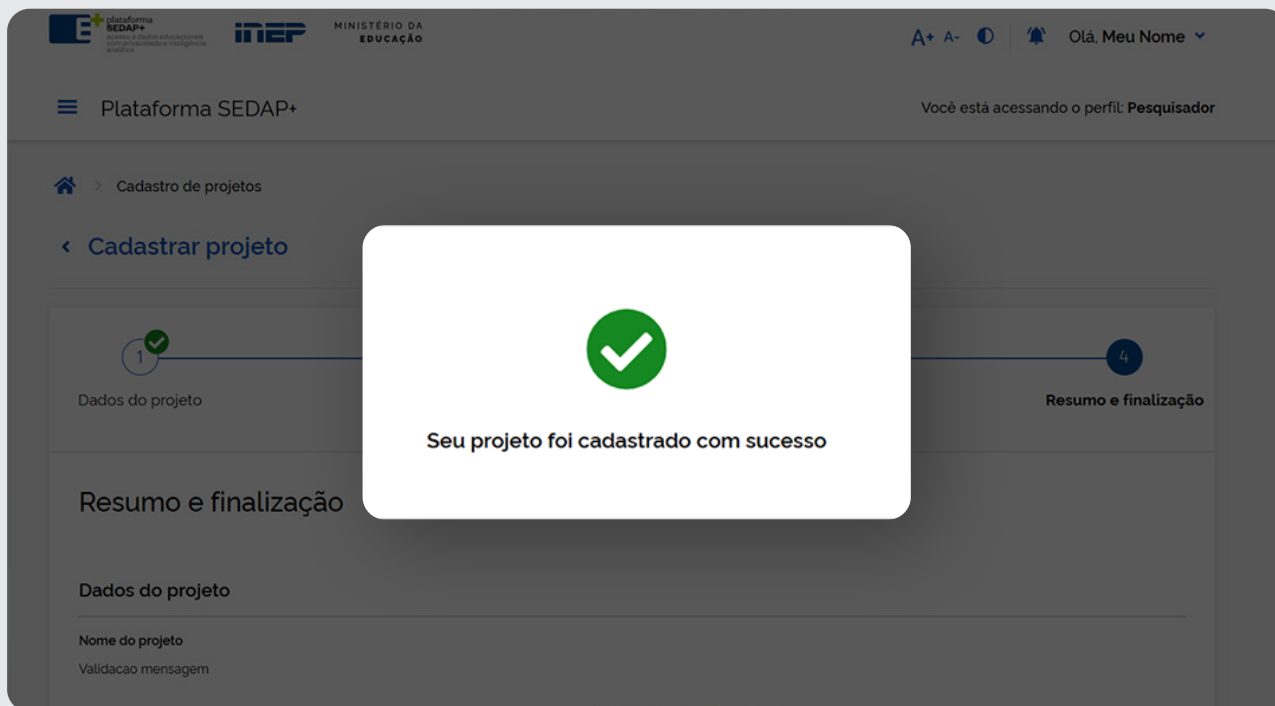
plataforma SEDAP+ acesso a dados educacionais com privacidade e inteligência analítica

inep

MINISTÉRIO DA EDUCAÇÃO

A+ A-

Olá, Meu Nome

Plataforma SEDAP+

Você está acessando o perfil: Pesquisador

Cadastro de projetos

Cadastrar projeto

1

Dados do projeto

4

Resumo e finalização

Seu projeto foi cadastrado com sucesso

Resumo e finalização

Dados do projeto

Nome do projeto

Validacao mensagem